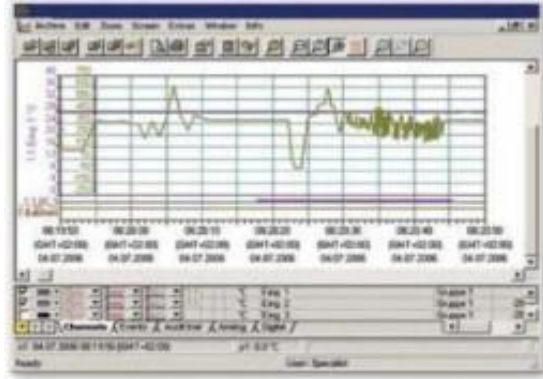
Archive Edit Zoom Screen Extras Window Info

06:19:50 (GMT+02:00) 04.07.2006
06:20:00 (GMT+02:00) 04.07.2006
06:20:10 (GMT+02:00) 04.07.2006
06:20:20 (GMT+02:00) 04.07.2006
06:20:30 (GMT+02:00) 04.07.2006
06:20:40 (GMT+02:00) 04.07.2006
06:20:50 (GMT+02:00) 04.07.2006

Kreg 1
Kreg 2
Kreg 3

Gruppe 1
Gruppe 1
Gruppe 1

Channels Events Audit trail Analog Digital

x1: 04.07.2006 06:19:50 (GMT+02:00)
y1: 0.0°C

Ready
User: Operator